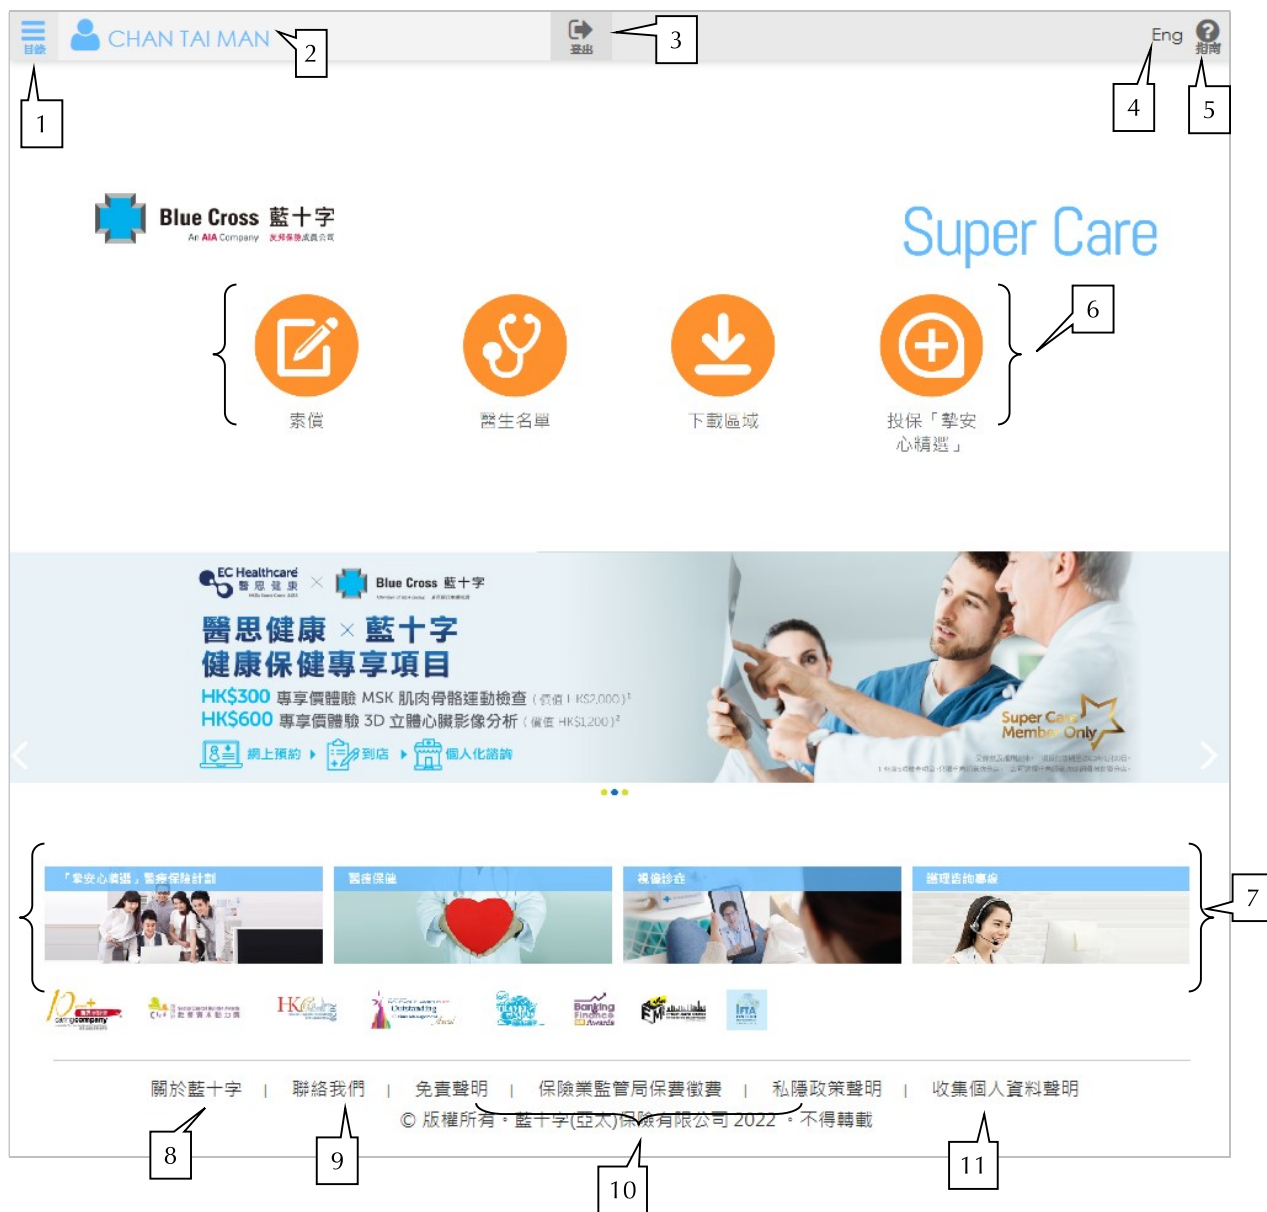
目錄 CHAN TAI MAN 2 登出 3 Eng 指南

1 4 5

Blue Cross 藍十字
An AIA Company 友邦保險成員公司

Super Care

索償 醫生名單 下載區域 投保「摯安心精選」 6

EC Healthcare 醫思健康 × Blue Cross 藍十字

醫思健康 × 藍十字
健康保健專享項目
HK$300 專享價體驗 MSK 肌肉骨骼運動檢查（價值 HK$2,000）$^1$
HK$600 專享價體驗 3D 立體心臟影像分析（價值 HK$1,200）$^2$
網上預約 ▸ 到店 ▸ 個人化諮詢

Super Care Member Only

「摯安心精選」醫療保險計劃 | 醫療保障 | 視像診症 | 護理咨詢專線 7

關於藍十字 | 聯絡我們 | 免責聲明 | 保險業監管局保費徵費 | 私隱政策聲明 | 收集個人資料聲明
© 版權所有。藍十字(亞太)保險有限公司 2022 。不得轉載

8 9 10 11